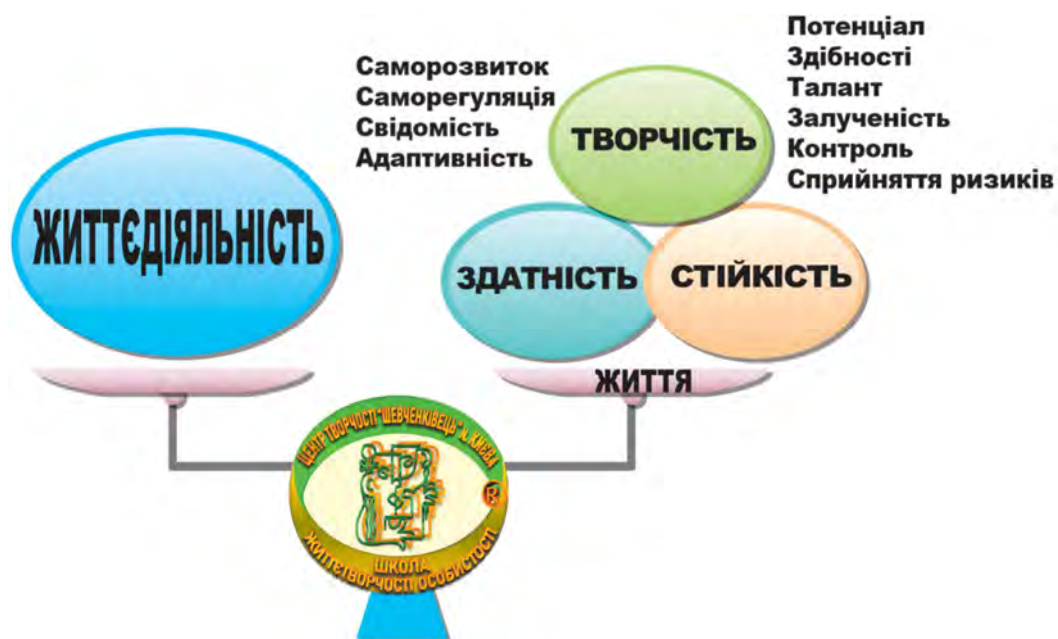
Потенціал
Здібності
Талант
Залученість
Контроль
Сприйняття ризиків

Саморозвиток
Саморегуляція
Свідомість
Адаптивність

ТВОРЧІСТЬ

ЖИТТЄДІЯЛЬНІСТЬ

ЗДАТНІСТЬ

СТІЙКІСТЬ

ЖИТТЯ

ЦЕНТР ТВОРЧОСТІ "ШЕВЧЕНКІВЕЦЬ" м. КИЄВА
®
ШКОЛА
ЖИТТЄТВОРЧОСТІ ОСОБИСТОСТІ